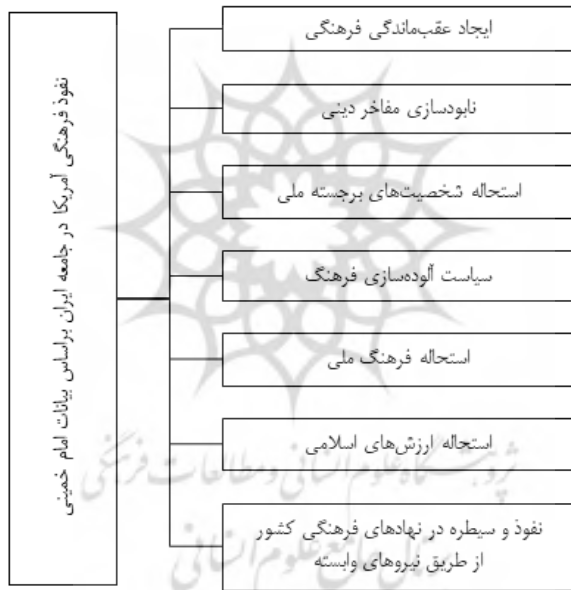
نفوذ فرهنگی آمریکا در جامعه ایران براساس بیانات امام خمینی

ایجاد عقب‌ماندگی فرهنگی

نابودسازی مفاخر دینی

استحاله شخصیت‌های برجسته ملی

سیاست آلوده‌سازی فرهنگ

استحاله فرهنگ ملی

استحاله ارزش‌های اسلامی

نفوذ و سیطره در نهادهای فرهنگی کشور از طریق نیروهای وابسته

پژوهشگاه علوم انسانی و مطالعات فرهنگی

پرتال جامع علوم انسانی